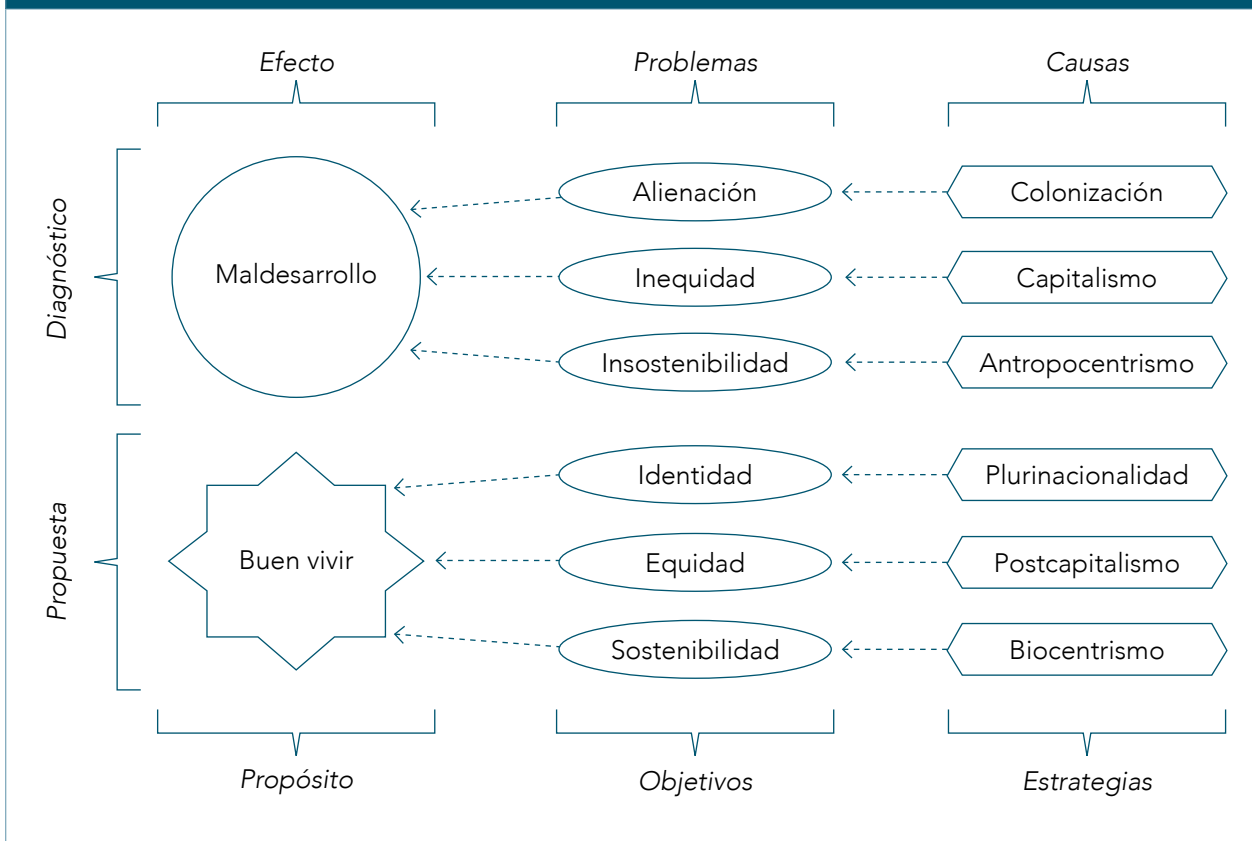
Efecto

Problemas

Causas

Diagnóstico

Maldesarrollo

Alienación

Inequidad

Insostenibilidad

Colonización

Capitalismo

Antropocentrismo

Propuesta

Buen vivir

Identidad

Equidad

Sostenibilidad

Plurinacionalidad

Postcapitalismo

Biocentrismo

Propósito

Objetivos

Estrategias